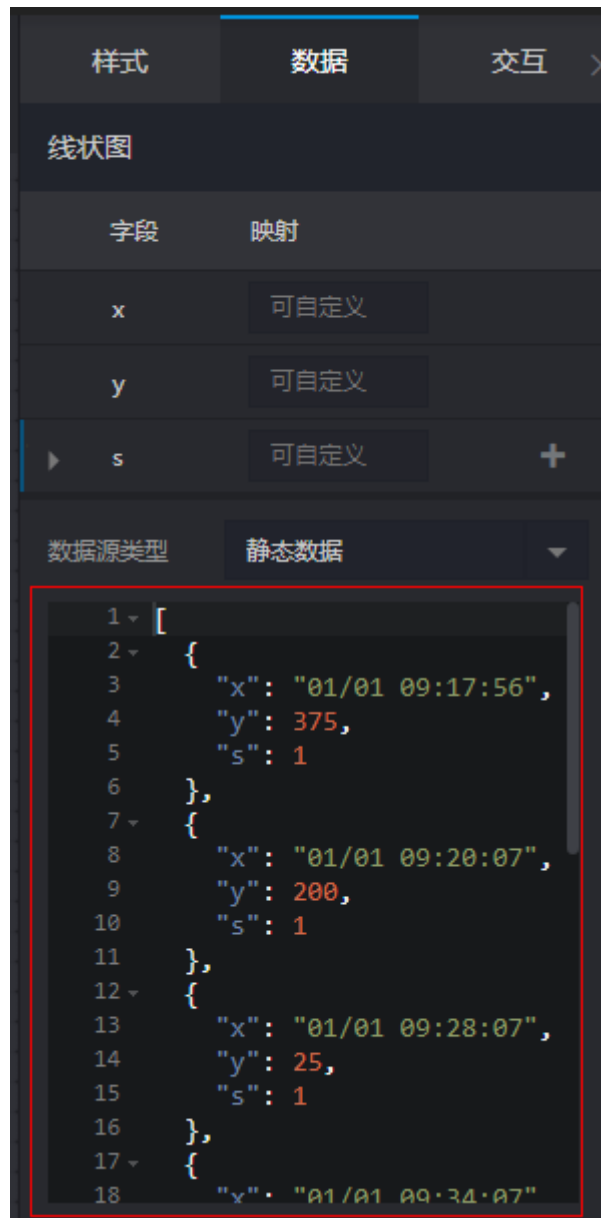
样式 数据 交互

线状图

| 字段 | 映射 |
|---|---|
| x | 可自定义 |
| y | 可自定义 |
| s | 可自定义 |

+

数据源类型 静态数据

1 [
2 {
3 "x": "01/01 09:17:56",
4 "y": 375,
5 "s": 1
6 },
7 {
8 "x": "01/01 09:20:07",
9 "y": 200,
10 "s": 1
11 },
12 {
13 "x": "01/01 09:28:07",
14 "y": 25,
15 "s": 1
16 },
17 {
18 "x": "01/01 09:34:07"